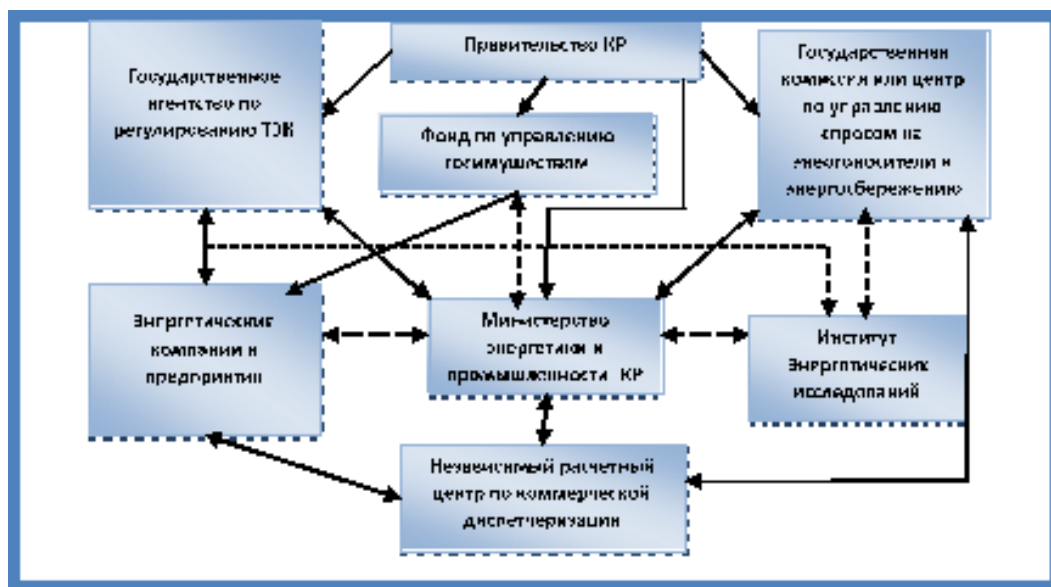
Правительство КР

Государственное агентство по регулированию ТЭК

Фонд по управлению госимуществом

Государственная комиссия или центр по управлению спросом на энергоносители и энергосбережению

Энергетические компании и предприятия

Министерство энергетики и промышленности КР

Институт Энергетических исследований

Независимый расчетный центр по коммерческой диспетчеризации